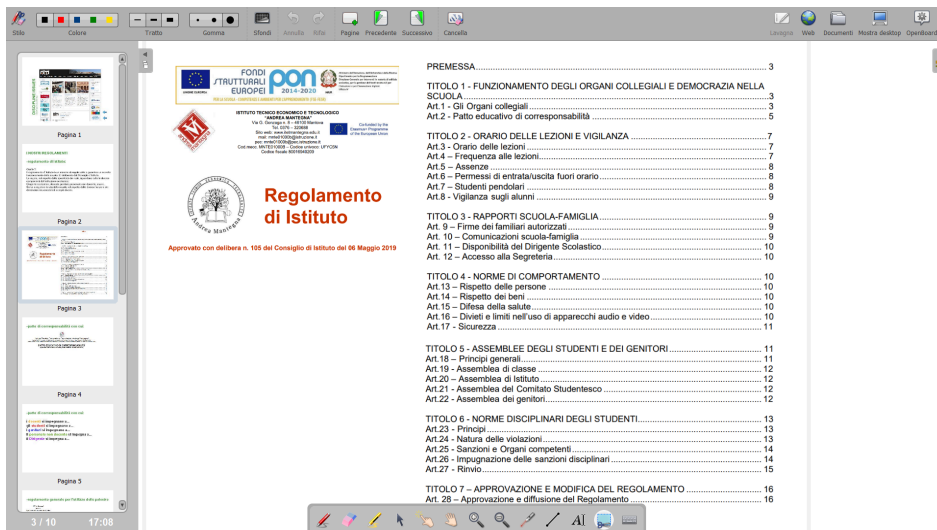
Stilo Colore Tratto Gomma Sfondi Annulla Rifai Pagina Precedente Successivo Cancella Lavagna Web Documenti Mostra desktop OpenBoard

Pagina 1

Pagina 2

Pagina 3

Pagina 4

Pagina 5

3 / 10 17:08

FONDI STRUTTURALI EUROPEI PON 2014-2020

ISTITUTO TECNICO ECONOMICO E TECNOLOGICO "ANDREA MANTEGNA"

Regolamento di Istituto

Approvato con delibera n. 105 del Consiglio di Istituto del 06 Maggio 2019

PREMESSA ........ 3

TITOLO 1 - FUNZIONAMENTO DEGLI ORGANI COLLEGIALI E DEMOCRAZIA NELLA SCUOLA ........ 3
Art.1 - Gli Organi collegiali ........ 3
Art.2 - Patto educativo di corresponsabilità ........ 5

TITOLO 2 - ORARIO DELLE LEZIONI E VIGILANZA ........ 7
Art.3 - Orario delle lezioni ........ 7
Art.4 – Frequenza alle lezioni ........ 7
Art.5 – Assenze ........ 8
Art.6 – Permessi di entrata/uscita fuori orario ........ 8
Art.7 – Studenti pendolari ........ 8
Art.8 - Vigilanza sugli alunni ........ 8

TITOLO 3 - RAPPORTI SCUOLA-FAMIGLIA ........ 9
Art. 9 – Firme dei familiari autorizzati ........ 9
Art. 10 – Comunicazioni scuola-famiglia ........ 9
Art. 11 – Disponibilità del Dirigente Scolastico ........ 10
Art. 12 – Accesso alla Segreteria ........ 10

TITOLO 4 - NORME DI COMPORTAMENTO ........ 10
Art.13 – Rispetto delle persone ........ 10
Art.14 – Rispetto dei beni ........ 10
Art.15 – Difesa della salute ........ 10
Art.16 – Divieti e limiti nell'uso di apparecchi audio e video ........ 10
Art.17 - Sicurezza ........ 11

TITOLO 5 - ASSEMBLEE DEGLI STUDENTI E DEI GENITORI ........ 11
Art.18 – Principi generali ........ 11
Art.19 - Assemblea di classe ........ 12
Art.20 – Assemblea di Istituto ........ 12
Art.21 - Assemblea del Comitato Studentesco ........ 12
Art.22 - Assemblea dei genitori ........ 12

TITOLO 6 - NORME DISCIPLINARI DEGLI STUDENTI ........ 13
Art.23 - Principi ........ 13
Art.24 - Natura delle violazioni ........ 13
Art.25 – Sanzioni e Organi competenti ........ 14
Art.26 - Impugnazione delle sanzioni disciplinari ........ 14
Art.27 - Rinvio ........ 15

TITOLO 7 – APPROVAZIONE E MODIFICA DEL REGOLAMENTO ........ 16
Art. 28 – Approvazione e diffusione del Regolamento ........ 16